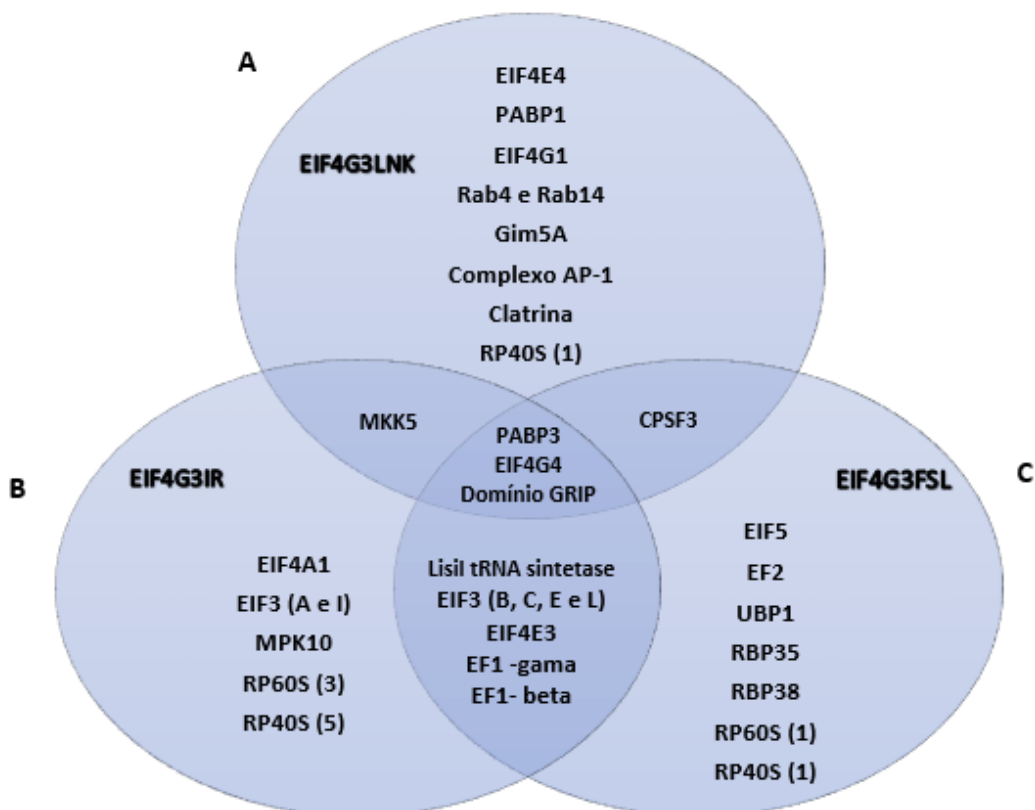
A

EIF4G3LNK

EIF4E4
PABP1
EIF4G1
Rab4 e Rab14
Gim5A
Complexo AP-1
Clatrina
RP40S (1)

MKK5

PABP3
EIF4G4
Domínio GRIP

CPSF3

B

EIF4G3IR

EIF4A1
EIF3 (A e I)
MPK10
RP60S (3)
RP40S (5)

Lisil tRNA sintetase
EIF3 (B, C, E e L)
EIF4E3
EF1 -gama
EF1- beta

C

EIF4G3FSL

EIF5
EF2
UBP1
RBP35
RBP38
RP60S (1)
RP40S (1)